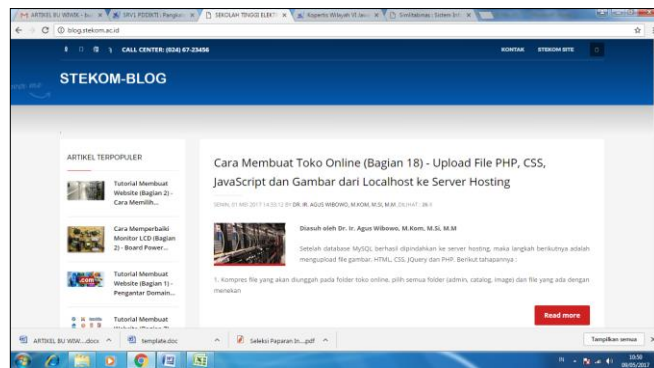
ARTIKEL BU WAWK - bu ×
SRV1 PDDIKTI : Pangkal ×
SEKOLAH TINGGI ELEKT ×
Kopertis Wilayah VI Jaw ×
Sinkronisasi : Sistem Inf ×

blog.stekom.ac.id

CALL CENTER: (024) 67-23456

KONTAK
STEKOM SITE

STEKOM-BLOG

ARTIKEL TERPOPULER

Tutorial Membuat Website (Bagian 2) - Cara Memilih...

Cara Memperbaiki Monitor LCD (Bagian 2) - Board Power...

Tutorial Membuat Website (Bagian 1) - Pengantar Domain...

Tutorial Membuat

Cara Membuat Toko Online (Bagian 18) - Upload File PHP, CSS, JavaScript dan Gambar dari Localhost ke Server Hosting

SENIN, 01 MEI 2017 14:53:12 BY DR. IR. AGUS WIBOWO, M.KOM, M.SI, M.M. DILIHAT : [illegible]

Diasuh oleh Dr. Ir. Agus Wibowo, M.Kom, M.Si, M.M

Setelah database MySQL berhasil dipindahkan ke server hosting, maka langkah berikutnya adalah mengupload file gambar, HTML, CSS, JQuery dan PHP. Berikut tahapannya :

1. Kompres file yang akan diunggah pada folder toko online, pilih semua folder (admin, catalog, image) dan file yang ada dengan menekan

Read more

ARTIKEL BU WAW....docx
template.doc
Seleksi Paparan In....pdf
Tampilkan semua

10:50
08/05/2017